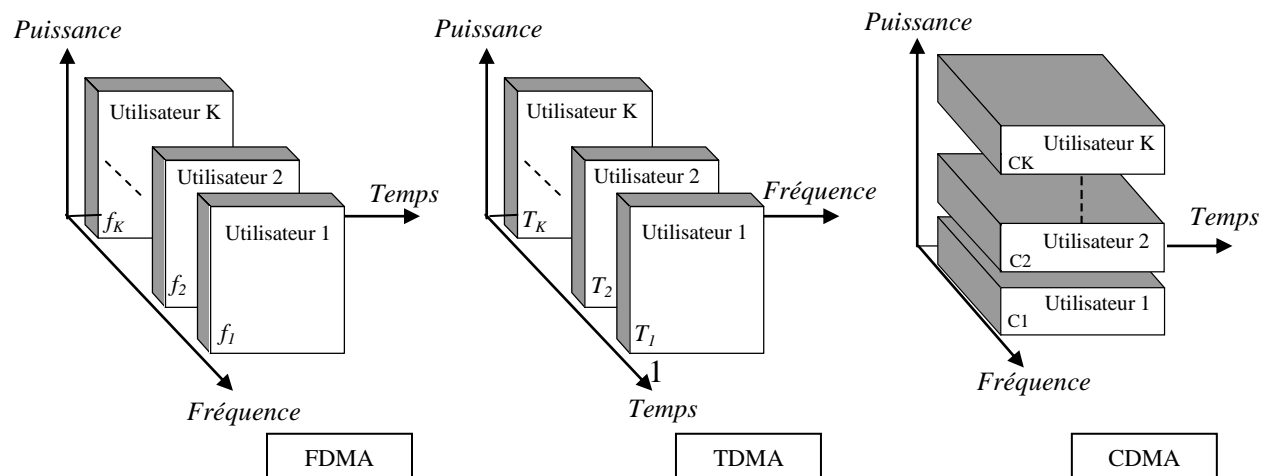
Puissance

Utilisateur K

Utilisateur 2

Utilisateur 1

Temps

$f_K$

$f_2$

$f_1$

Fréquence

FDMA

Puissance

Utilisateur K

Utilisateur 2

Utilisateur 1

Fréquence

$T_K$

$T_2$

$T_1$

1

Temps

TDMA

Puissance

Utilisateur K

CK

Utilisateur 2

C2

Utilisateur 1

C1

Temps

Fréquence

CDMA